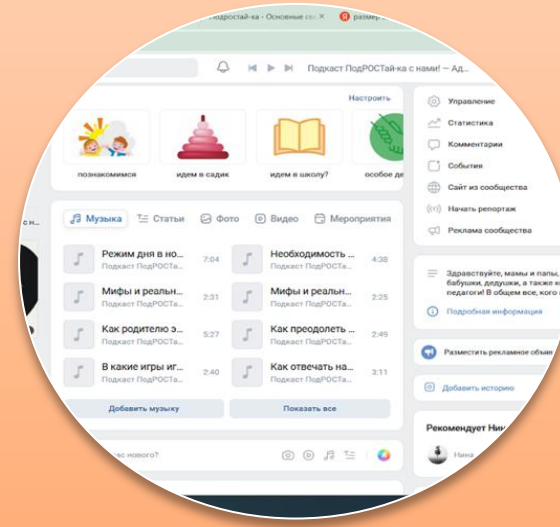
подростай-ка - Основные св... ×
размер...

Подкаст ПодРОСТай-ка с нами! — Ад...

Настроить

познакомимся
идем в садик
идем в школу?
особое де

Музыка
Статьи
Фото
Видео
Мероприятия

Режим дня в но...
Подкаст ПодРОСТа...
7:04

Необходимость ...
Подкаст ПодРОСТа...
4:38

Мифы и реальн...
Подкаст ПодРОСТа...
2:31

Мифы и реальн...
Подкаст ПодРОСТа...
2:25

Как родителю э...
Подкаст ПодРОСТа...
5:27

Как преодолеть ...
Подкаст ПодРОСТа...
2:49

В какие игры иг...
Подкаст ПодРОСТа...
2:40

Как отвечать на...
Подкаст ПодРОСТа...
3:11

Добавить музыку
Показать все

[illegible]с нового?

Управление
Статистика
Комментарии
События
Сайт из сообщества
Начать репортаж
Реклама сообщества

Здравствуйте, мамы и папы, бабушки, дедушки, а также к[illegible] педагоги! В общем все, кого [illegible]

Подробная информация

Разместить рекламное объяв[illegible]

Добавить историю

Рекомендует Ни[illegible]

Нина